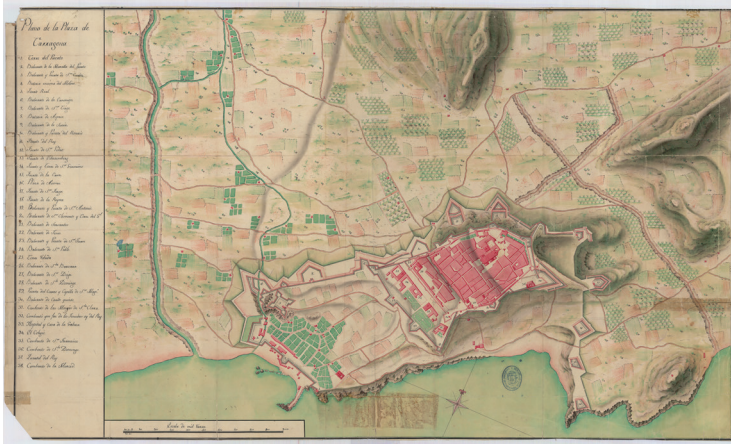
Plano de la Plaza de Tarragona

1. Cerro del Olivo
2. Baluarte de la Merced
3. Baluarte y Puerta de S.n Antonio
4. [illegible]
5. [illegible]
6. Baluarte de la Concepcion
7. Baluarte de S.n Pablo
8. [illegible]
9. Baluarte de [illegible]
10. Baluarte y Puerta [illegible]
11. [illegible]
12. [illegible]
13. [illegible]
14. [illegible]
15. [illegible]
16. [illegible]
17. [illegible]
18. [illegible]
19. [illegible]
20. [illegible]
21. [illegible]
22. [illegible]
23. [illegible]
24. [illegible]
25. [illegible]
26. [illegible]
27. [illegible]
28. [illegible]
29. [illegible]
30. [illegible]
31. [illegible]
32. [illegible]
33. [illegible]
34. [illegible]
35. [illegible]
36. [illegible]
37. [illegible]
38. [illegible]

Escala de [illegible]